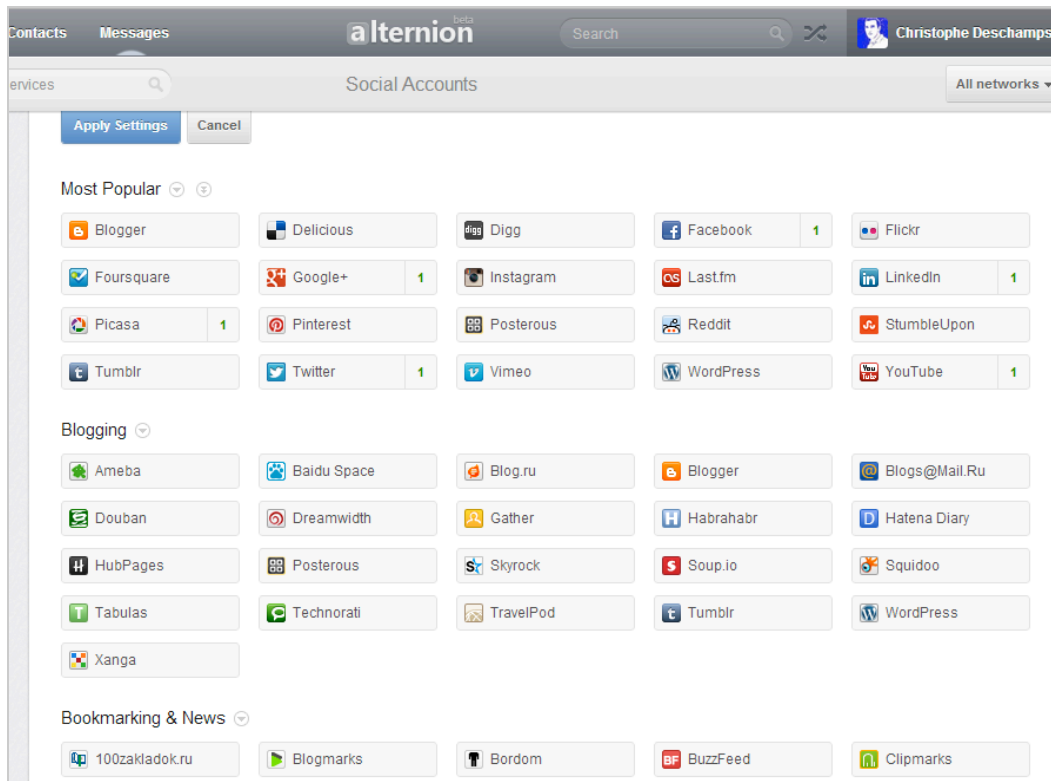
Contacts Messages alternion beta Search Christophe Deschamps

ervices Social Accounts All networks

Apply Settings Cancel

Most Popular

| Blogger | Delicious | Digg | Facebook 1 | Flickr |
|---|---|---|---|---|
| Foursquare | Google+ 1 | Instagram | Last.fm | LinkedIn 1 |
| Picasa 1 | Pinterest | Posterous | Reddit | StumbleUpon |
| Tumblr | Twitter 1 | Vimeo | WordPress | YouTube 1 |

Blogging

| Ameba | Baidu Space | Blog.ru | Blogger | Blogs@Mail.Ru |
|---|---|---|---|---|
| Douban | Dreamwidth | Gather | Habrahabr | Hatena Diary |
| HubPages | Posterous | Skyrock | Soup.io | Squidoo |
| Tabulas | Technorati | TravelPod | Tumblr | WordPress |
| Xanga | | | | |

Bookmarking & News

| 100zakladok.ru | Blogmarks | Bordom | BuzzFeed | Clipmarks |
|---|---|---|---|---|